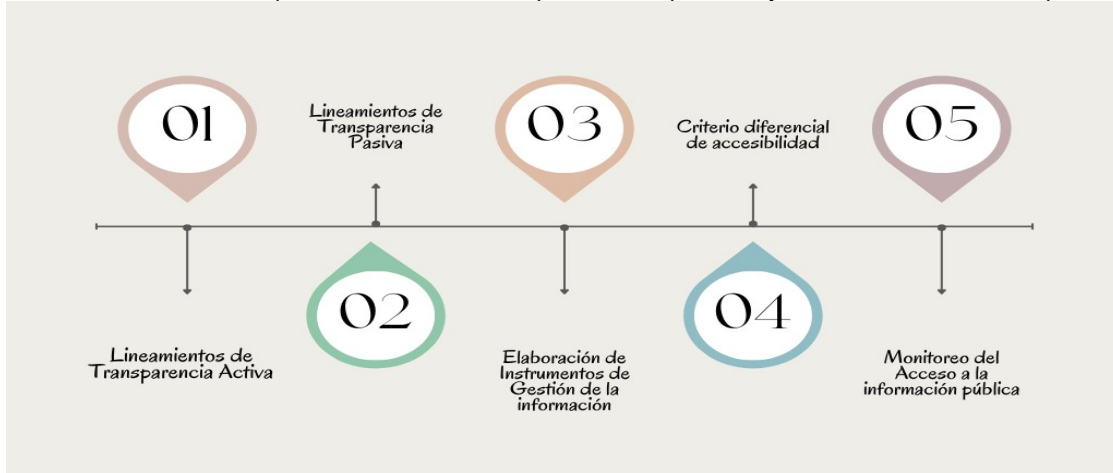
01

Lineamientos de Transparencia Activa

Lineamientos de Transparencia Pasiva

02

03

Elaboración de Instrumentos de Gestión de la información

Criterio diferencial de accesibilidad

04

05

Monitoreo del Acceso a la información pública